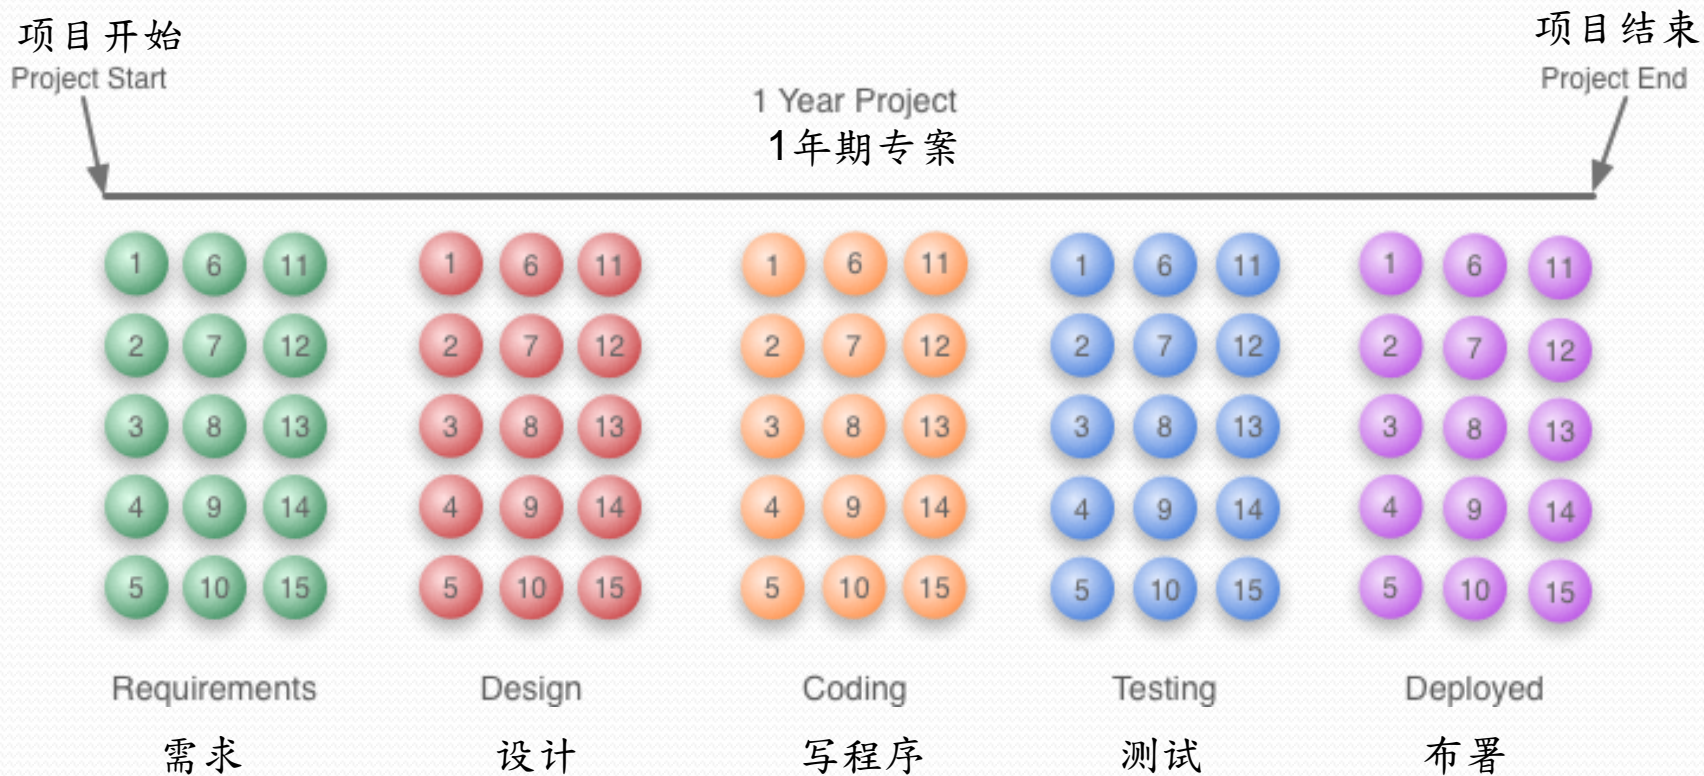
项目开始
Project Start

项目结束
Project End

1 Year Project
1年期专案

1 6 11
2 7 12
3 8 13
4 9 14
5 10 15

1 6 11
2 7 12
3 8 13
4 9 14
5 10 15

1 6 11
2 7 12
3 8 13
4 9 14
5 10 15

1 6 11
2 7 12
3 8 13
4 9 14
5 10 15

1 6 11
2 7 12
3 8 13
4 9 14
5 10 15

Requirements
需求

Design
设计

Coding
写程序

Testing
测试

Deployed
布署